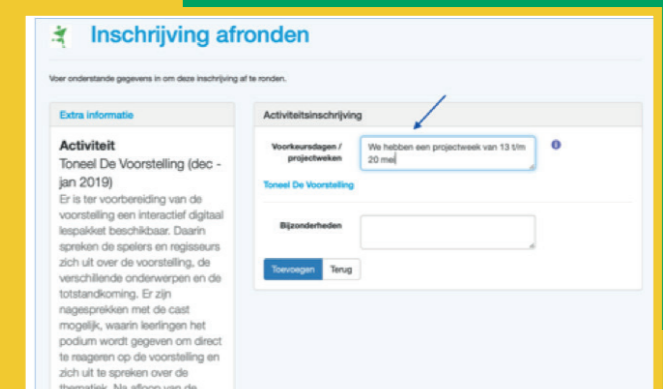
Inschrijving afronden

Voer onderstaande gegevens in om deze inschrijving af te ronden.

Extra informatie

Activiteit
Toneel De Voorstelling (dec - jan 2019)
Er is ter voorbereiding van de voorstelling een interactief digitaal lespakket beschikbaar. Daarin spreken de spelers en regisseurs zich uit over de voorstelling, de verschillende onderwerpen en de totstandkoming. Er zijn nagesprekken met de cast mogelijk, waarin leerlingen het podium wordt gegeven om direct te reageren op de voorstelling en zich uit te spreken over de thematiek. Na afloop van de

Activiteitsinschrijving

Voorkeursdagen / projectweken
We hebben een projectweek van 13 t/m 20 mei

Toneel De Voorstelling

Bijzonderheden

Toevoegen
Terug